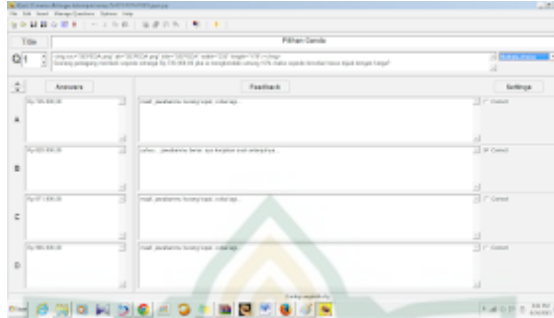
Title
Pilihan Ganda
Q 1
<img src="SEPEDA.png" alt="SEPEDA.png" title="SEPEDA" width="235" height="176" /></img>
Seorang pedagang membeli sepeda seharga Rp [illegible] jika ia menginginkan untung 10% maka sepeda tersebut harus dijual dengan harga?
Answers
Feedback
Settings
A
Rp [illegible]
maaf, jawabanmu kurang tepat, coba lagi...
Correct
B
Rp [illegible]
selamat... jawabanmu benar, ayo kerjakan soal selanjutnya...
Correct
C
Rp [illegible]
maaf, jawabanmu kurang tepat, coba lagi...
Correct
D
Rp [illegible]
maaf, jawabanmu kurang tepat, coba lagi...
Correct